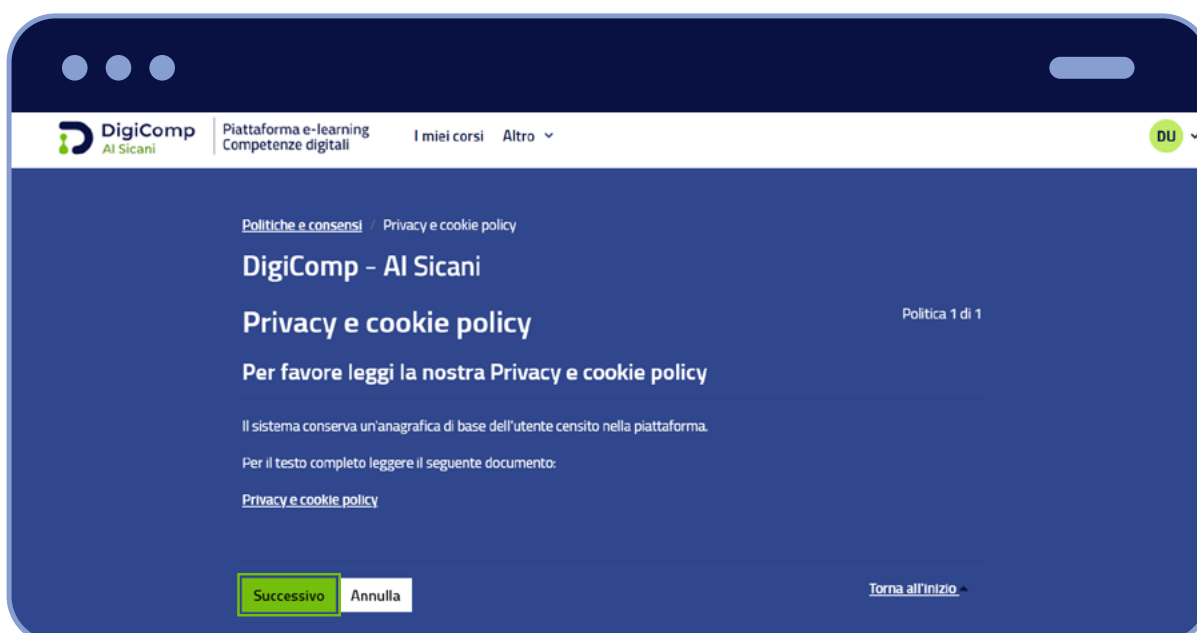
DigiComp
AI Sicani

Piattaforma e-learning
Competenze digitali

I miei corsi Altro

DU

Politiche e consensi / Privacy e cookie policy

DigiComp - AI Sicani

Privacy e cookie policy

Politica 1 di 1

Per favore leggi la nostra Privacy e cookie policy

Il sistema conserva un'anagrafica di base dell'utente censito nella piattaforma.

Per il testo completo leggere il seguente documento:

Privacy e cookie policy

Successivo Annulla

Torna all'inizio